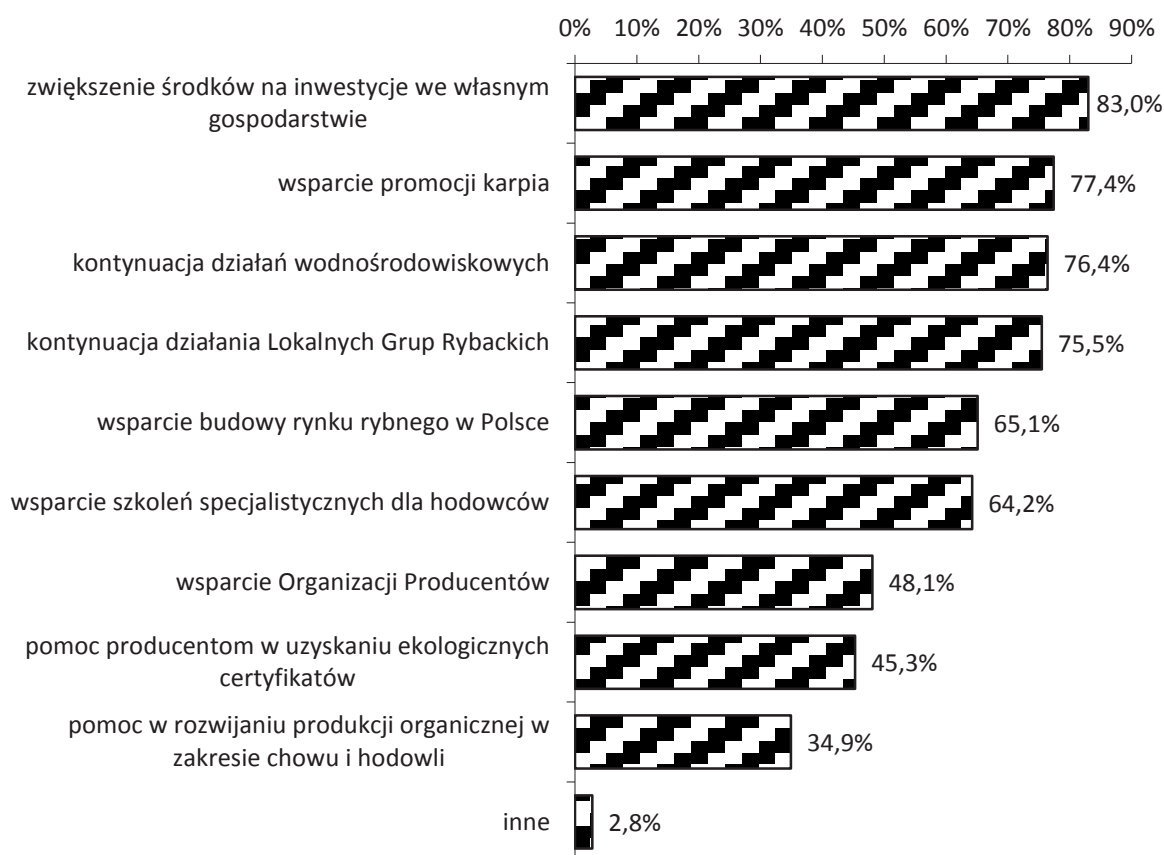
0% 10% 20% 30% 40% 50% 60% 70% 80% 90%

zwiększenie środków na inwestycje we własnym gospodarstwie 83,0%

wsparcie promocji karpia 77,4%

kontynuacja działań wodnośrodowiskowych 76,4%

kontynuacja działania Lokalnych Grup Rybackich 75,5%

wsparcie budowy rynku rybnego w Polsce 65,1%

wsparcie szkoleń specjalistycznych dla hodowców 64,2%

wsparcie Organizacji Producentów 48,1%

pomoc producentom w uzyskaniu ekologicznych certyfikatów 45,3%

pomoc w rozwijaniu produkcji organicznej w zakresie chowu i hodowli 34,9%

inne 2,8%